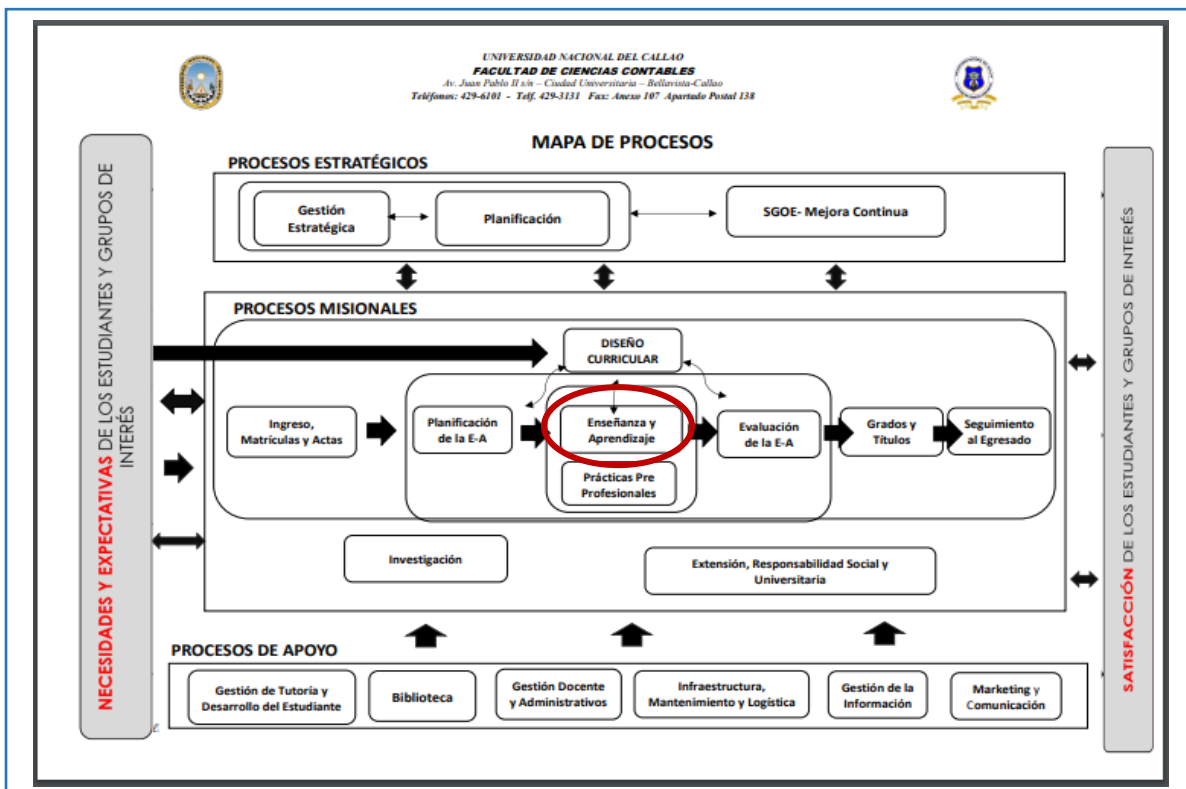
UNIVERSIDAD NACIONAL DEL CALLAO
FACULTAD DE CIENCIAS CONTABLES
Av. Juan Pablo II s/n – Ciudad Universitaria – Bellavista-Callao
Teléfonos: 429-6101 - Telf. 429-3131 Fax: Anexo 107 Apartado Postal 138

MAPA DE PROCESOS

NECESIDADES Y EXPECTATIVAS DE LOS ESTUDIANTES Y GRUPOS DE INTERÉS

PROCESOS ESTRATÉGICOS

Gestión Estratégica

Planificación

SGOE- Mejora Continua

PROCESOS MISIONALES

DISEÑO CURRICULAR

Ingreso, Matrículas y Actas

Planificación de la E-A

Enseñanza y Aprendizaje

Prácticas Pre Profesionales

Evaluación de la E-A

Grados y Títulos

Seguimiento al Egresado

Investigación

Extensión, Responsabilidad Social y Universitaria

PROCESOS DE APOYO

Gestión de Tutoría y Desarrollo del Estudiante

Biblioteca

Gestión Docente y Administrativos

Infraestructura, Mantenimiento y Logística

Gestión de la Información

Marketing y Comunicación

SATISFACCIÓN DE LOS ESTUDIANTES Y GRUPOS DE INTERÉS